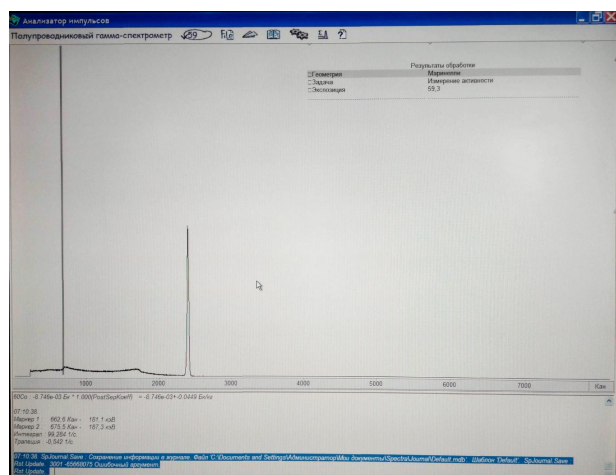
Анализатор импульсов

Полупроводниковый гамма-спектрометр 59

Результаты обработки

| Геометрия | Маринелли |
|---|---|
| Задача | Измерение активности |
| Экспозиция | 59.3 |

1000 2000 3000 4000 5000 6000 7000 Кан

60Co : -6.746e-03 Бк * 1.000(PostSepKoeff) = -6.746e-03+-0.0449 Бк/кг

07:10:38
Маркер 1 : 662.6 Кан - 181.1 кэВ
Маркер 2 : 673.5 Кан - 187.3 кэВ
Интеграл : 99.264 т/с
Трапеция : -0.542 т/с

07:10:36 SpJournal.Save : Сохранение информации в журнале. Файл 'C:\Documents and Settings\Администратор\Мои документы\Spectra\Journal\Default.mdb'. Шаблон 'Default'. SpJournal.Save
Rst Update : 3001 -65608075 Ошибочный аргумент.
Rst Update